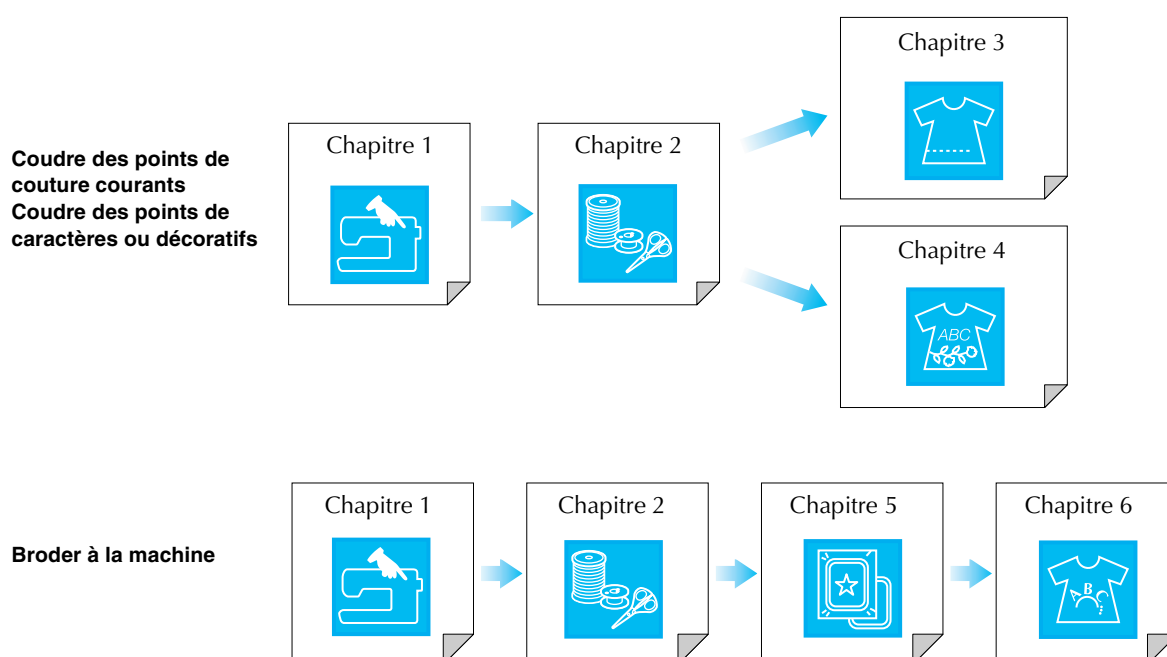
Coudre des points de couture courants
Coudre des points de caractères ou décoratifs

Chapitre 1

Chapitre 2

Chapitre 3

Chapitre 4

ABC

Broder à la machine

Chapitre 1

Chapitre 2

Chapitre 5

Chapitre 6

ABC